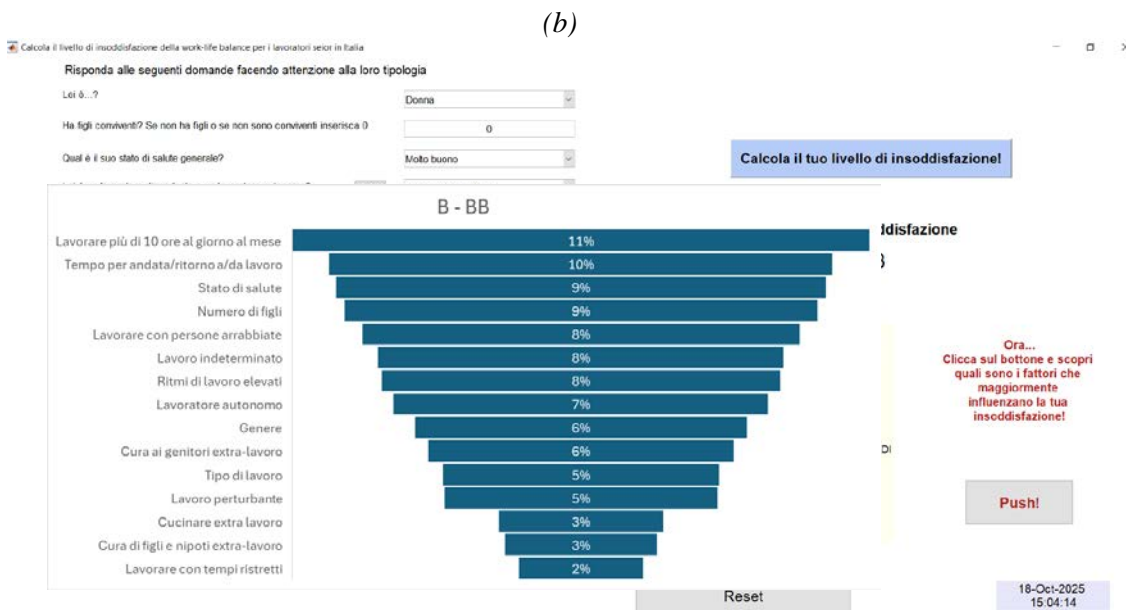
(b)

Calcola il livello di insoddisfazione della work-life balance per i lavoratori seior in Italia

Risponda alle seguenti domande facendo attenzione alla loro tipologia

Lei è...?
Donna

Ha figli conviventi? Se non ha figli o se non sono conviventi inserisca 0
0

Qual è il suo stato di salute generale?
Molto buono

Calcola il tuo livello di insoddisfazione!

B - BB

| | |
|---|---|
| Lavorare più di 10 ore al giorno al mese | 11% |
| Tempo per andata/ritorno a/da lavoro | 10% |
| Stato di salute | 9% |
| Numero di figli | 9% |
| Lavorare con persone arrabbiate | 8% |
| Lavoro indeterminato | 8% |
| Ritmi di lavoro elevati | 8% |
| Lavoratore autonomo | 7% |
| Genere | 6% |
| Cura ai genitori extra-lavoro | 6% |
| Tipo di lavoro | 5% |
| Lavoro perturbante | 5% |
| Cucinare extra lavoro | 3% |
| Cura di figli e nipoti extra-lavoro | 3% |
| Lavorare con tempi ristretti | 2% |

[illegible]disfazione

Ora...
Clicca sul bottone e scopri quali sono i fattori che maggiormente influenzano la tua insoddisfazione!

Push!

Reset

18-Oct-2025
15:04:14